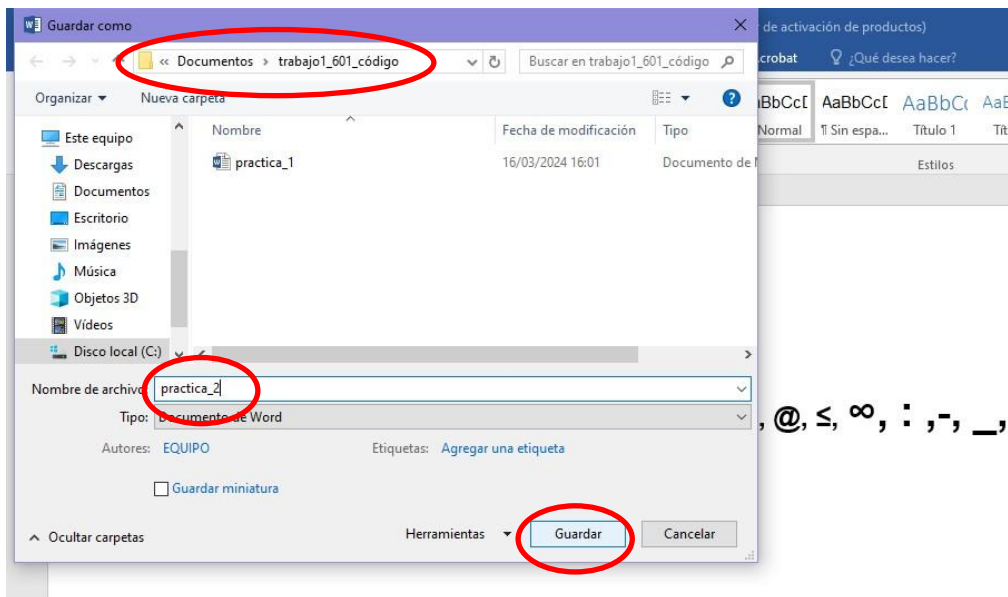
Guardar como

« Documentos › trabajo1_601_código

Buscar en trabajo1_601_código

Organizar ▾ Nueva carpeta

Este equipo
Descargas
Documentos
Escritorio
Imágenes
Música
Objetos 3D
Vídeos
Disco local (C:)

Nombre | Fecha de modificación | Tipo
practica_1 | 16/03/2024 16:01 | Documento de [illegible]

Nombre de archivo: practica_2
Tipo: Documento de Word
Autores: EQUIPO
Etiquetas: Agregar una etiqueta
Guardar miniatura

Ocultar carpetas
Herramientas ▾ Guardar Cancelar

de activación de productos)
crobat ¿Qué desea hacer?
AaBbCcI AaBbCcI AaBbC AaB
Normal ¶ Sin espa... Título 1 Tít
Estilos

, @, ≤, ∞, ∶ ,-, _,